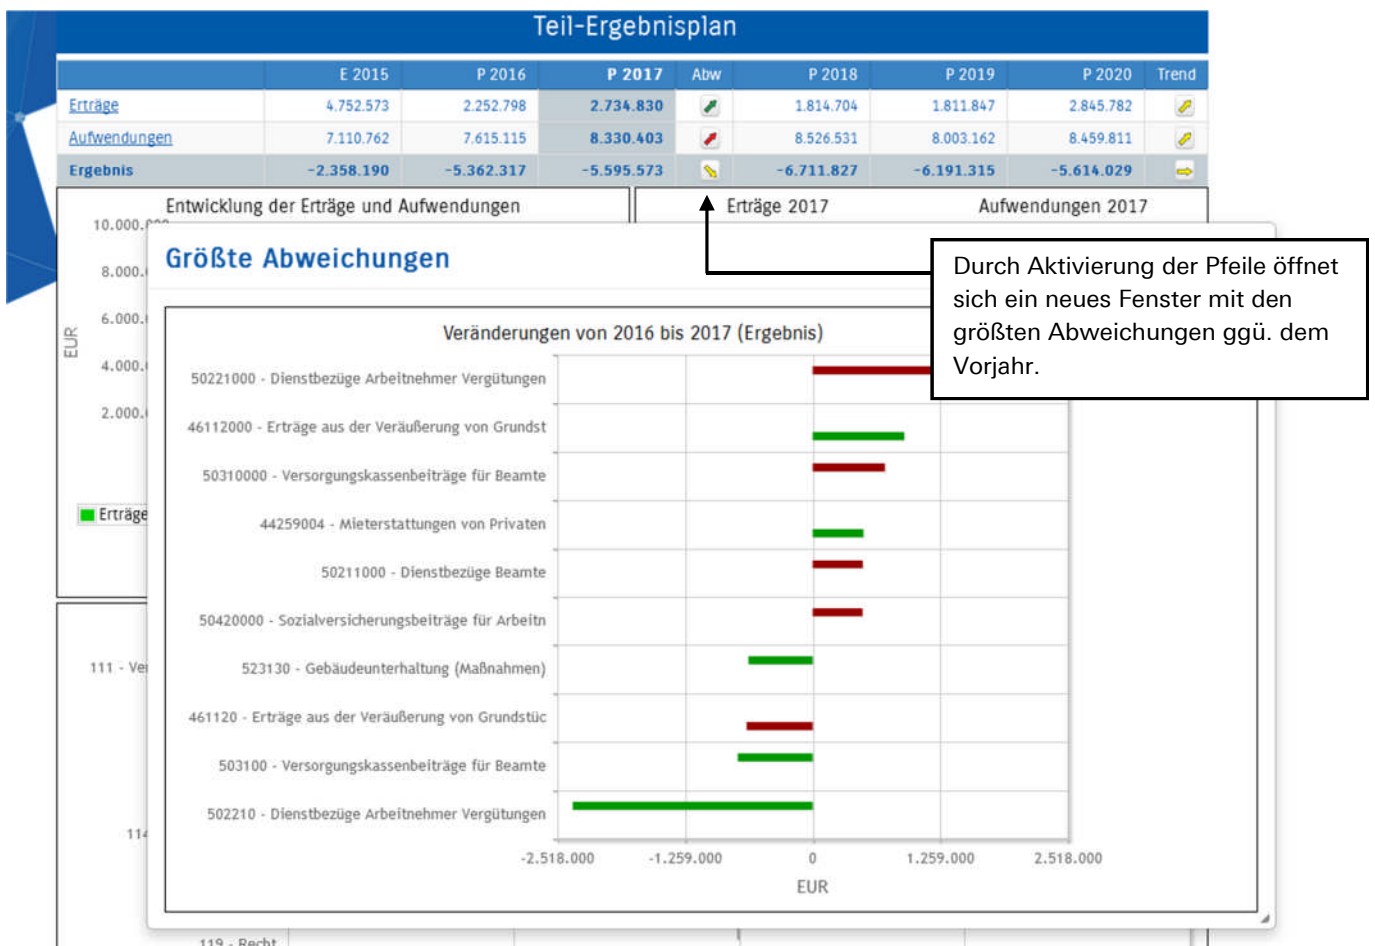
Teil-Ergebnisplan

| | E 2015 | P 2016 | P 2017 | Abw | P 2018 | P 2019 | P 2020 | Trend |
|---|---|---|---|---|---|---|---|---|
| Erträge | 4.752.573 | 2.252.798 | 2.734.830 | | 1.814.704 | 1.811.847 | 2.845.782 | |
| Aufwendungen | 7.110.762 | 7.615.115 | 8.330.403 | | 8.526.531 | 8.003.162 | 8.459.811 | |
| Ergebnis | -2.358.190 | -5.362.317 | -5.595.573 | | -6.711.827 | -6.191.315 | -5.614.029 | |

Entwicklung der Erträge und Aufwendungen

10.000.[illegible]
8.000.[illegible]
6.000.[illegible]
4.000.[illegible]
2.000.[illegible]
EUR
Erträge

Erträge 2017
Aufwendungen 2017

111 - Ve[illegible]
114
119 - Recht

Größte Abweichungen

Veränderungen von 2016 bis 2017 (Ergebnis)

50221000 - Dienstbezüge Arbeitnehmer Vergütungen
46112000 - Erträge aus der Veräußerung von Grundst
50310000 - Versorgungskassenbeiträge für Beamte
44259004 - Mieterstattungen von Privaten
50211000 - Dienstbezüge Beamte
50420000 - Sozialversicherungsbeiträge für Arbeitn
523130 - Gebäudeunterhaltung (Maßnahmen)
461120 - Erträge aus der Veräußerung von Grundstüc
503100 - Versorgungskassenbeiträge für Beamte
502210 - Dienstbezüge Arbeitnehmer Vergütungen

-2.518.000
-1.259.000
0
1.259.000
2.518.000
EUR

Durch Aktivierung der Pfeile öffnet sich ein neues Fenster mit den größten Abweichungen ggü. dem Vorjahr.